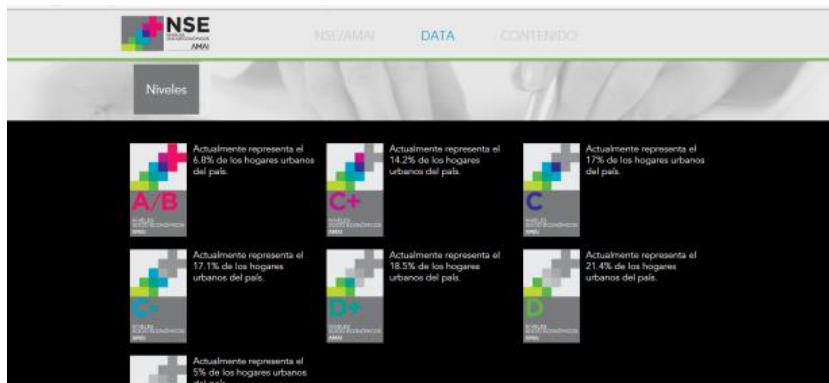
NSE
NIVELES SOCIOECONÓMICOS
AMAI

NSE/AMAI DATA CONTENIDO

Niveles

A/B
NIVELES SOCIOECONÓMICOS
AMAI
Actualmente representa el 6.8% de los hogares urbanos del país.

C+
NIVELES SOCIOECONÓMICOS
AMAI
Actualmente representa el 14.2% de los hogares urbanos del país.

C
NIVELES SOCIOECONÓMICOS
AMAI
Actualmente representa el 17% de los hogares urbanos del país.

C-
NIVELES SOCIOECONÓMICOS
AMAI
Actualmente representa el 17.1% de los hogares urbanos del país.

D+
NIVELES SOCIOECONÓMICOS
AMAI
Actualmente representa el 18.5% de los hogares urbanos del país.

D
NIVELES SOCIOECONÓMICOS
AMAI
Actualmente representa el 21.4% de los hogares urbanos del país.

Actualmente representa el 5% de los hogares urbanos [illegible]